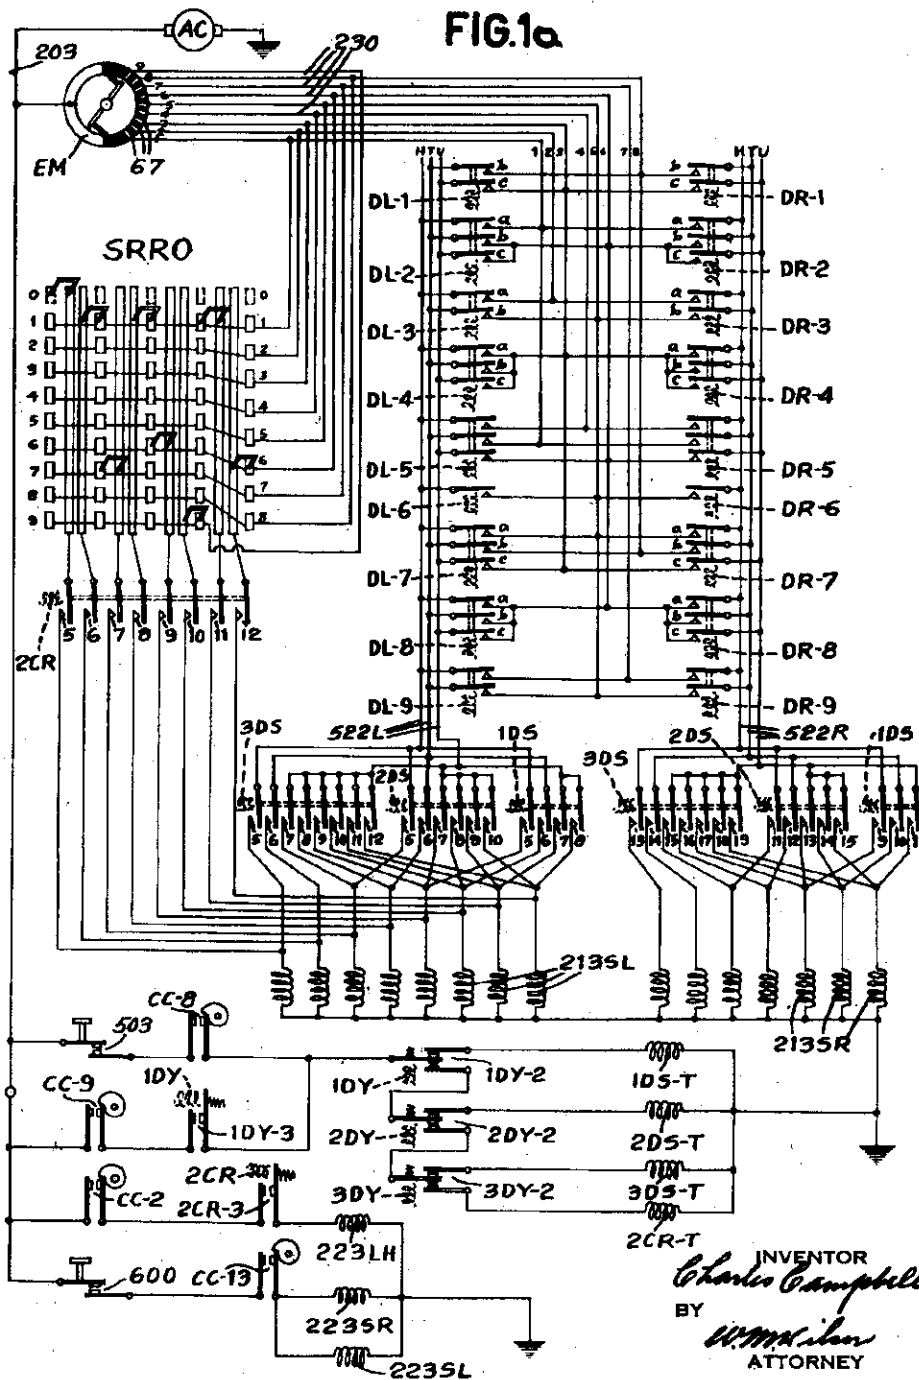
FIG.1a

AC
203
230
EM
67

SRRO

0 1 2 3 4 5 6 7 8 9
0 1 2 3 4 5 6 7 8

2CR
5 6 7 8 9 10 11 12

H T V 1 2 3 4 5 6 7 8 H T V

DL-1 DL-2 DL-3 DL-4 DL-5 DL-6 DL-7 DL-8 DL-9
DR-1 DR-2 DR-3 DR-4 DR-5 DR-6 DR-7 DR-8 DR-9

a b c

522L 522R

3DS 2DS 1DS
5 6 7 8 9 10 11 12 5 6 7 8 9 10 5 6 7 8

3DS 2DS 1DS
13 14 15 16 17 18 19 11 12 13 14 15 5 16

213SL
213SR

503 CC-8
CC-9 1DY 1DY-3
1DY 1DY-2 1DS-T
2DY 2DY-2 2DS-T
CC-2 2CR 2CR-3
3DY 3DY-2 3DS-T
2CR-T
223LH
600 CC-13
223SR
223SL

INVENTOR
Charles Campbell
BY
W. McAlister
ATTORNEY